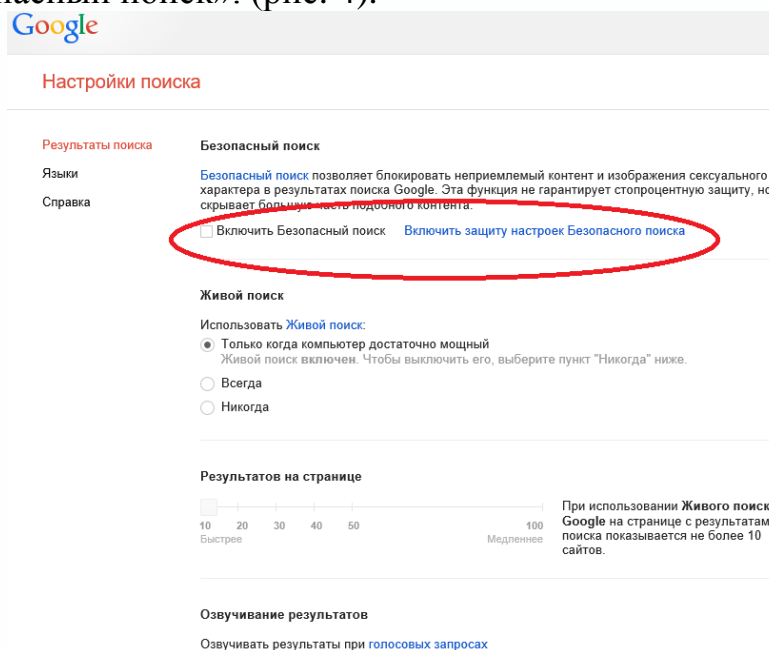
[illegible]асный поиск». (рис. 4).

Google

Настройки поиска

Результаты поиска
Языки
Справка

Безопасный поиск

Безопасный поиск позволяет блокировать неприемлемый контент и изображения сексуального характера в результатах поиска Google. Эта функция не гарантирует стопроцентную защиту, но скрывает большую часть подобного контента.

Включить Безопасный поиск Включить защиту настроек Безопасного поиска

Живой поиск

Использовать Живой поиск:
Только когда компьютер достаточно мощный
Живой поиск включен. Чтобы выключить его, выберите пункт "Никогда" ниже.
Всегда
Никогда

Результатов на странице

10 20 30 40 50 100
Быстрее Медленнее

При использовании Живого поиск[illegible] Google на странице с результатам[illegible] поиска показывается не более 10 сайтов.

Озвучивание результатов

Озвучивать результаты при голосовых запросах